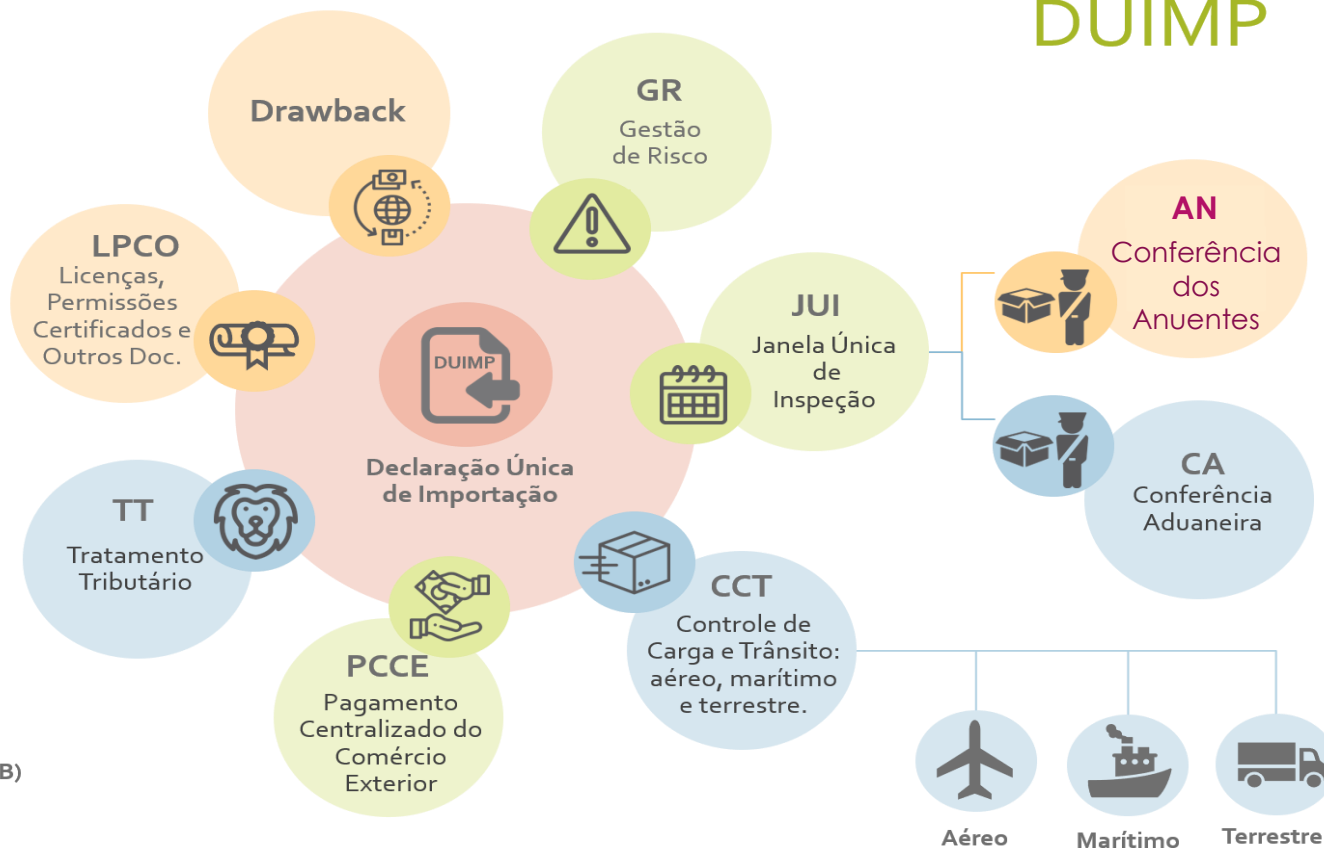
DUIMP

Drawback

GR
Gestão de Risco

LPCO
Licenças, Permissões Certificados e Outros Doc.

DUIMP

Declaração Única de Importação

JUI
Janela Única de Inspeção

AN
Conferência dos Anuentes

CA
Conferência Aduaneira

TT
Tratamento Tributário

CCT
Controle de Carga e Trânsito: aéreo, marítimo e terrestre.

PCCE
Pagamento Centralizado do Comércio Exterior

B)

Aéreo

Marítimo

Terrestre